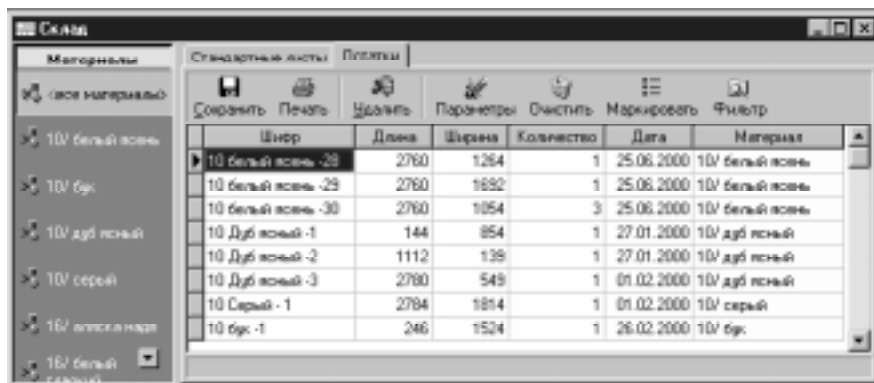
Склад

Материалы
<все материалы>
10/ белый ясень
10/ бук
10/ дуб ясный
10/ серый
16/ аплоскнадв
16/ белый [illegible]

Стандартные листы | Остатки

Сохранить Печать Удалить Параметры Очистить Маркировать Фильтр

| Шифр | Длина | Ширина | Количество | Дата | Материал |
|---|---|---|---|---|---|
| 10 белый ясень -28 | 2760 | 1264 | 1 | 25.06.2000 | 10/ белый ясень |
| 10 белый ясень -29 | 2760 | 1692 | 1 | 25.06.2000 | 10/ белый ясень |
| 10 белый ясень -30 | 2760 | 1054 | 3 | 25.06.2000 | 10/ белый ясень |
| 10 Дуб ясный -1 | 144 | 854 | 1 | 27.01.2000 | 10/ дуб ясный |
| 10 Дуб ясный -2 | 1112 | 139 | 1 | 27.01.2000 | 10/ дуб ясный |
| 10 Дуб ясный -3 | 2780 | 549 | 1 | 01.02.2000 | 10/ дуб ясный |
| 10 Серый - 1 | 2784 | 1814 | 1 | 01.02.2000 | 10/ серый |
| 10 бук -1 | 246 | 1524 | 1 | 26.02.2000 | 10/ бук |